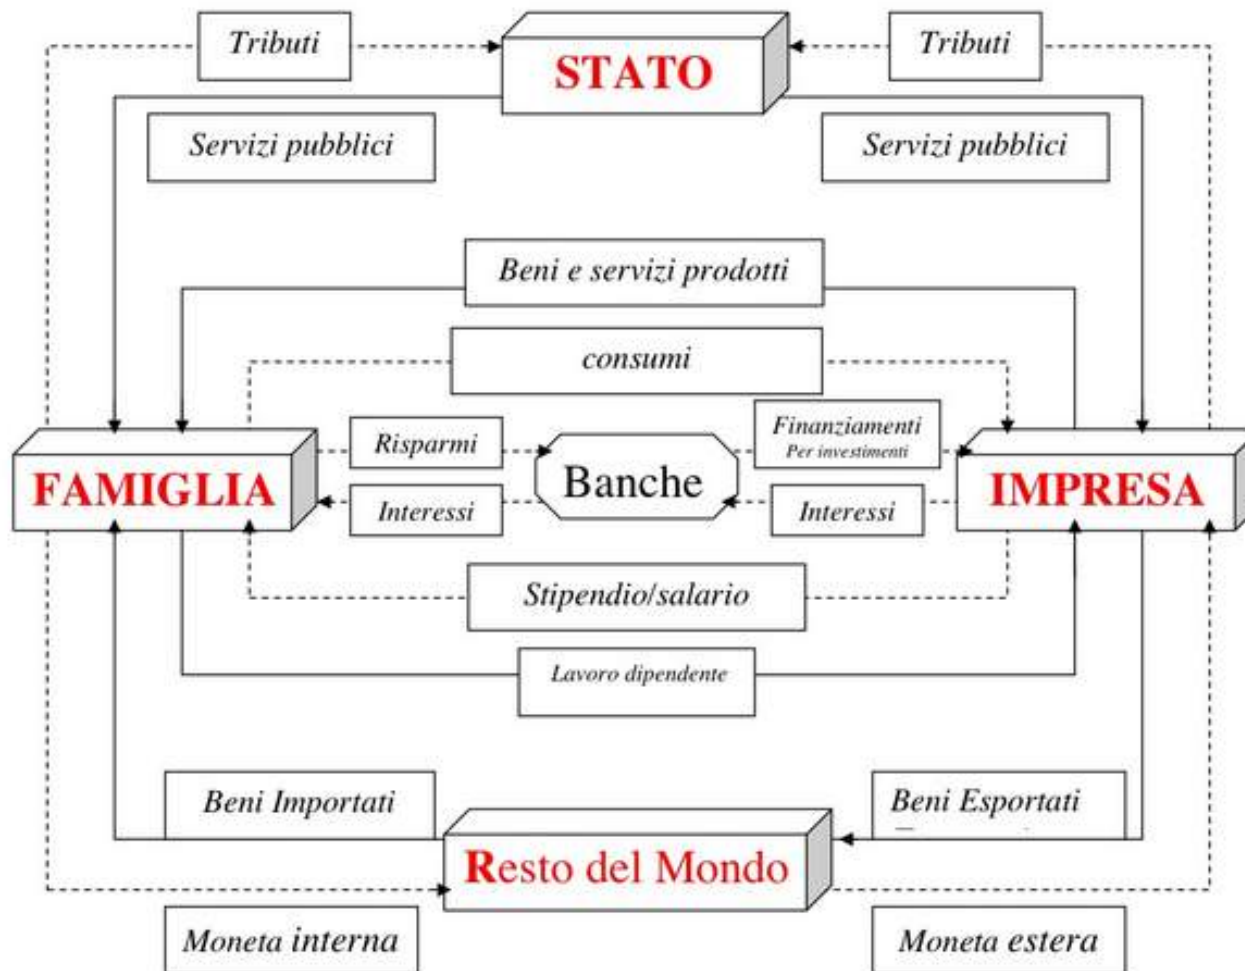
Tributi

STATO

Tributi

Servizi pubblici

Servizi pubblici

Beni e servizi prodotti

consumi

Risparmi

Finanziamenti
Per investimenti

FAMIGLIA

Banche

IMPRESA

Interessi

Interessi

Stipendio/salario

Lavoro dipendente

Beni Importati

Beni Esportati

Resto del Mondo

Moneta interna

Moneta estera